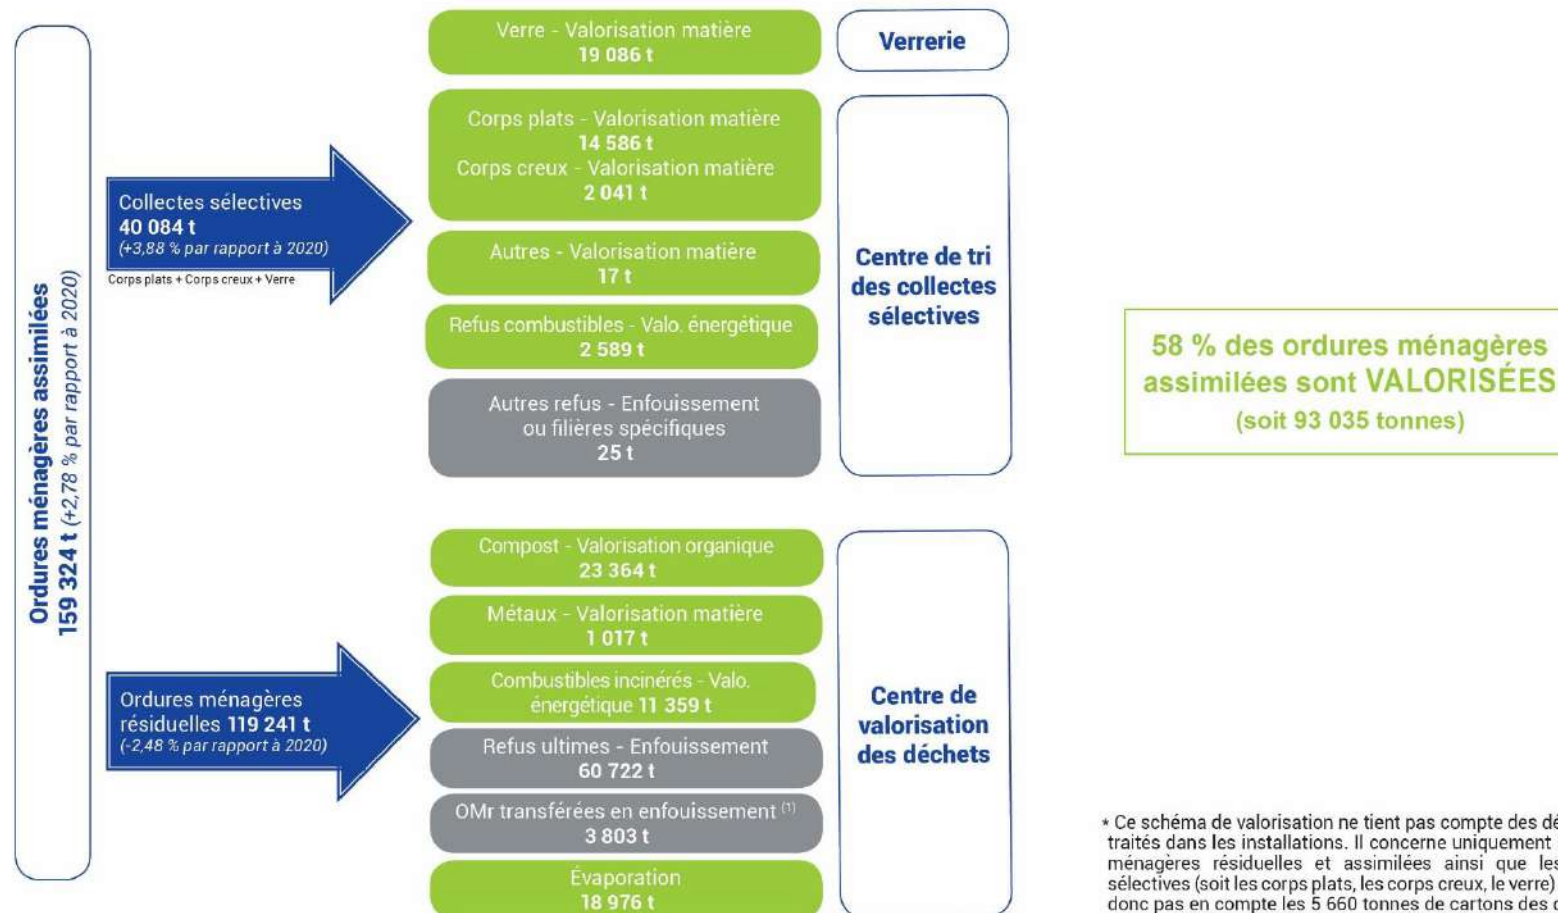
Ordures ménagères assimilées
159 324 t (+2,78 % par rapport à 2020)

Collectes sélectives
40 084 t
(+3,88 % par rapport à 2020)
Corps plats + Corps creux + Verre

Ordures ménagères résiduelles 119 241 t
(-2,48 % par rapport à 2020)

Verre - Valorisation matière
19 086 t

Verrerie

Corps plats - Valorisation matière
14 586 t
Corps creux - Valorisation matière
2 041 t

Autres - Valorisation matière
17 t

Refus combustibles - Valo. énergétique
2 589 t

Autres refus - Enfouissement ou filières spécifiques
25 t

Centre de tri des collectes sélectives

Compost - Valorisation organique
23 364 t

Métaux - Valorisation matière
1 017 t

Combustibles incinérés - Valo. énergétique 11 359 t

Refus ultimes - Enfouissement
60 722 t

OMr transférées en enfouissement (1)
3 803 t

Évaporation
18 976 t

Centre de valorisation des déchets

58 % des ordures ménagères assimilées sont VALORISÉES
(soit 93 035 tonnes)

* Ce schéma de valorisation ne tient pas compte des dé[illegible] traités dans les installations. Il concerne uniquement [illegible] ménagères résiduelles et assimilées ainsi que les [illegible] sélectives (soit les corps plats, les corps creux, le verre) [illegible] donc pas en compte les 5 660 tonnes de cartons des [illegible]